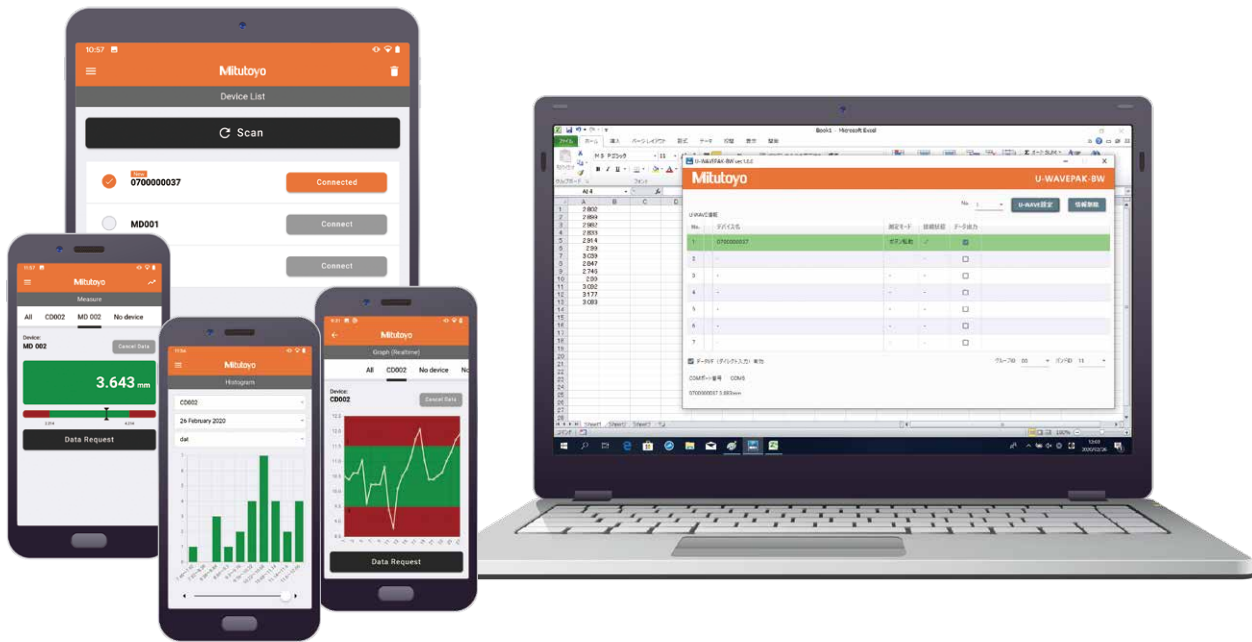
10:57

Mitutoyo

Device List

Scan

0700000037

Connected

MD001

Connect

Connect

Mitutoyo

Measure

All CD002 MD 002 No device

Device:
MD 002

Cancel Data

3.643 mm

Data Request

Mitutoyo

Histogram

CD002

26 February 2020

Mitutoyo

Graph (Realtime)

All CD002 No device

Device:
CD002

Cancel Data

Data Request

Book1 - Microsoft Excel

Mitutoyo

U-WAVEPAK-BW

U-WAVE設定

| No. | デバイス名 | 測定モード | 接続状態 | データ出力 |
|---|---|---|---|---|
| 1 | 0700000037 | ボタン転送 | ✓ | ☑ |
| 2 | - | - | - | ☐ |
| 3 | - | - | - | ☐ |
| 4 | - | - | - | ☐ |
| 5 | - | - | - | ☐ |
| 6 | - | - | - | ☐ |
| 7 | - | - | - | ☐ |

COMポート番号 COM5

0700000037 3.893mm

| | A |
|---|---|
| 1 | 2.802 |
| 2 | 2.869 |
| 3 | 2.982 |
| 4 | 2.833 |
| 5 | 2.814 |
| 6 | 2.99 |
| 7 | 3.039 |
| 8 | 2.847 |
| 9 | 2.745 |
| 10 | 2.93 |
| 11 | 3.092 |
| 12 | 3.177 |
| 13 | 3.083 |